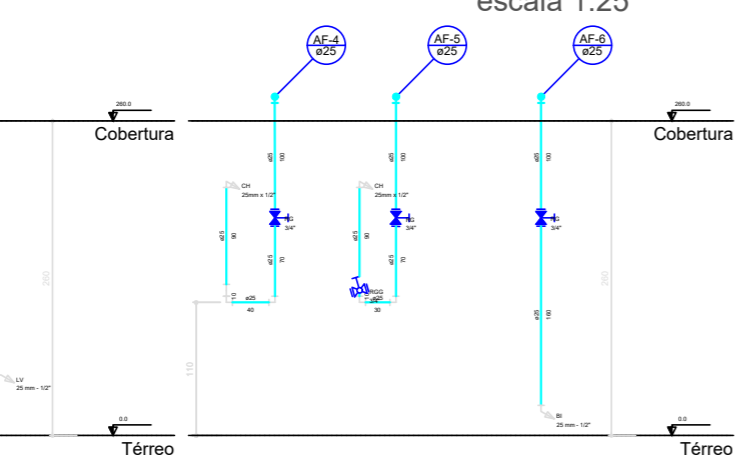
escala 1:25

AF-4
ø25

AF-5
ø25

AF-6
ø25

260.0
Cobertura

260.0
Cobertura

ø25 100
ø25 100
ø25 100

CH
25mm x 1/2"

CH
25mm x 1/2"

RG
3/4"

RG
3/4"

RG
3/4"

ø25 90
ø25 70
ø25 90
ø25 70

260
260

10
ø25
40

RGG
ø25
30

ø25 180

110

LV
25 mm - 1/2"

BI
25 mm - 1/2"

0.0
Térreo

0.0
Térreo